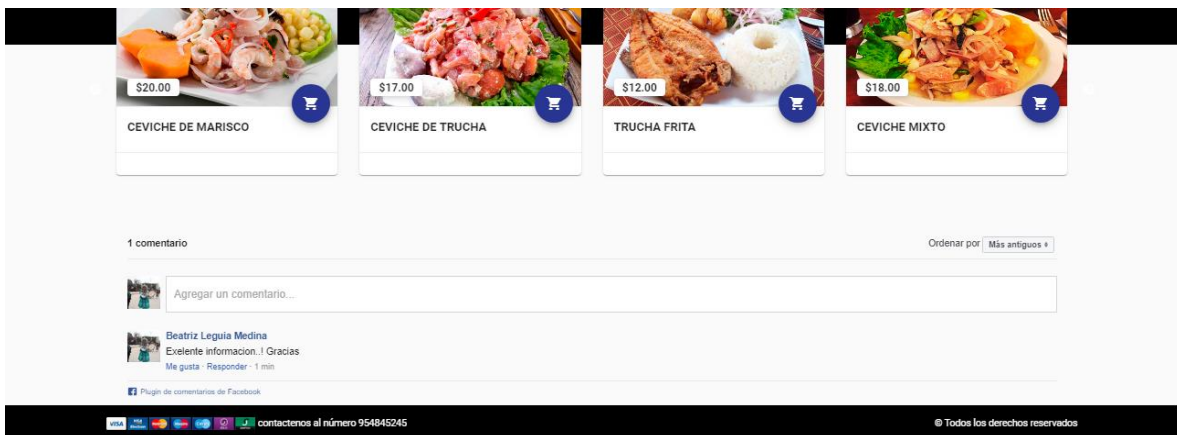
$20.00
CEVICHE DE MARISCO

$17.00
CEVICHE DE TRUCHA

$12.00
TRUCHA FRITA

$18.00
CEVICHE MIXTO

1 comentario

Ordenar por Más antiguos

Agregar un comentario...

Beatriz Leguia Medina
Exelente informacion..! Gracias
Me gusta · Responder · 1 min

Plugin de comentarios de Facebook

VISA contactenos al número 954845245

© Todos los derechos reservados